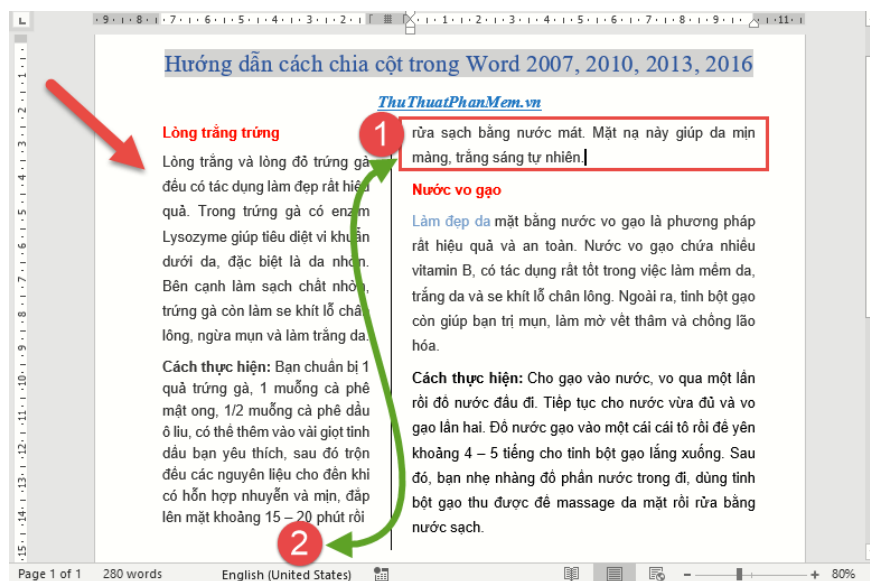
Hướng dẫn cách chia cột trong Word 2007, 2010, 2013, 2016

ThuThuatPhanMem.vn

Lòng trắng trứng

Lòng trắng và lòng đỏ trứng gà đều có tác dụng làm đẹp rất hiệu quả. Trong trứng gà có enzim Lysozyme giúp tiêu diệt vi khuẩn dưới da, đặc biệt là da nhờn. Bên cạnh làm sạch chất nhờn, trứng gà còn làm se khít lỗ chân lông, ngừa mụn và làm trắng da.

Cách thực hiện: Bạn chuẩn bị 1 quả trứng gà, 1 muỗng cà phê mật ong, 1/2 muỗng cà phê dầu ô liu, có thể thêm vào vài giọt tinh dầu bạn yêu thích, sau đó trộn đều các nguyên liệu cho đến khi có hỗn hợp nhuyễn và mịn, đắp lên mặt khoảng 15 – 20 phút rồi

rửa sạch bằng nước mát. Mặt nạ này giúp da mịn màng, trắng sáng tự nhiên.

Nước vo gạo

Làm đẹp da mặt bằng nước vo gạo là phương pháp rất hiệu quả và an toàn. Nước vo gạo chứa nhiều vitamin B, có tác dụng rất tốt trong việc làm mềm da, trắng da và se khít lỗ chân lông. Ngoài ra, tinh bột gạo còn giúp bạn trị mụn, làm mờ vết thâm và chống lão hóa.

Cách thực hiện: Cho gạo vào nước, vo qua một lần rồi đổ nước đầu đi. Tiếp tục cho nước vừa đủ và vo gạo lần hai. Đổ nước gạo vào một cái cái tô rồi để yên khoảng 4 – 5 tiếng cho tinh bột gạo lắng xuống. Sau đó, bạn nhẹ nhàng đổ phần nước trong đi, dùng tinh bột gạo thu được để massage da mặt rồi rửa bằng nước sạch.

1
2

Page 1 of 1 280 words English (United States) 80%